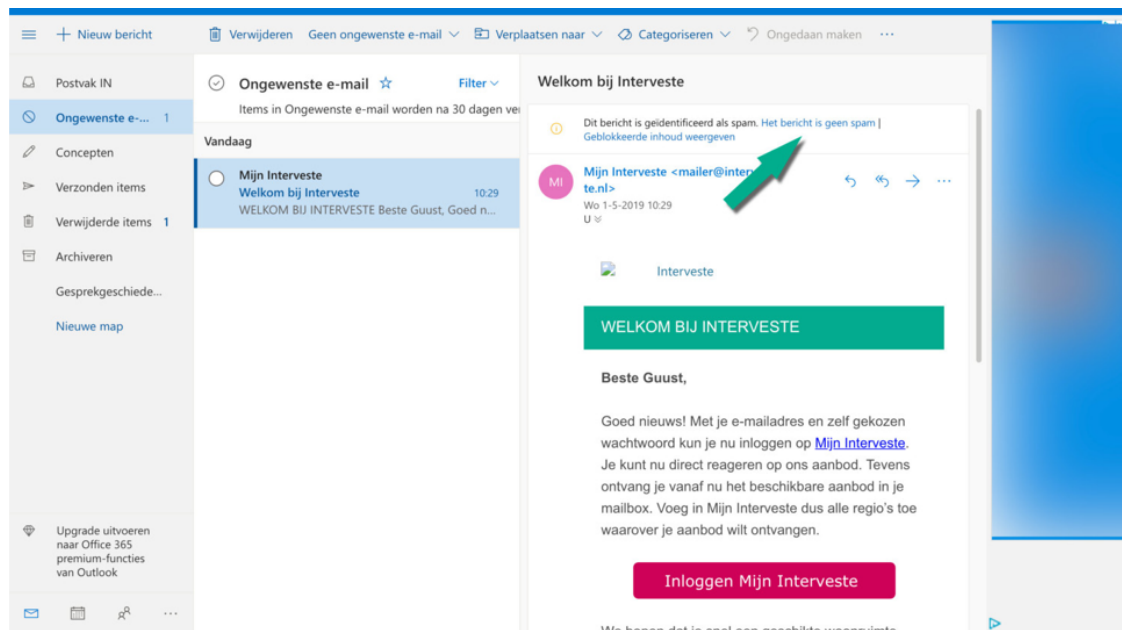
Nieuw bericht
Verwijderen Geen ongewenste e-mail Verplaatsen naar Categoriseren Ongedaan maken ···

Postvak IN
Ongewenste e-... 1
Concepten
Verzonden items
Verwijderde items 1
Archiveren
Gesprekgeschiede...
Nieuwe map

Upgrade uitvoeren naar Office 365 premium-functies van Outlook

Ongewenste e-mail ☆ Filter
Items in Ongewenste e-mail worden na 30 dagen ve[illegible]

Vandaag

Mijn Interveste
Welkom bij Interveste 10:29
WELKOM BIJ INTERVESTE Beste Guust, Goed n...

Welkom bij Interveste

Dit bericht is geïdentificeerd als spam. Het bericht is geen spam | Geblokkeerde inhoud weergeven

MI
Mijn Interveste <mailer@inter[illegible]te.nl>
Wo 1-5-2019 10:29
U

Interveste

WELKOM BIJ INTERVESTE

Beste Guust,

Goed nieuws! Met je e-mailadres en zelf gekozen wachtwoord kun je nu inloggen op Mijn Interveste. Je kunt nu direct reageren op ons aanbod. Tevens ontvang je vanaf nu het beschikbare aanbod in je mailbox. Voeg in Mijn Interveste dus alle regio's toe waarover je aanbod wilt ontvangen.

Inloggen Mijn Interveste

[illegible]